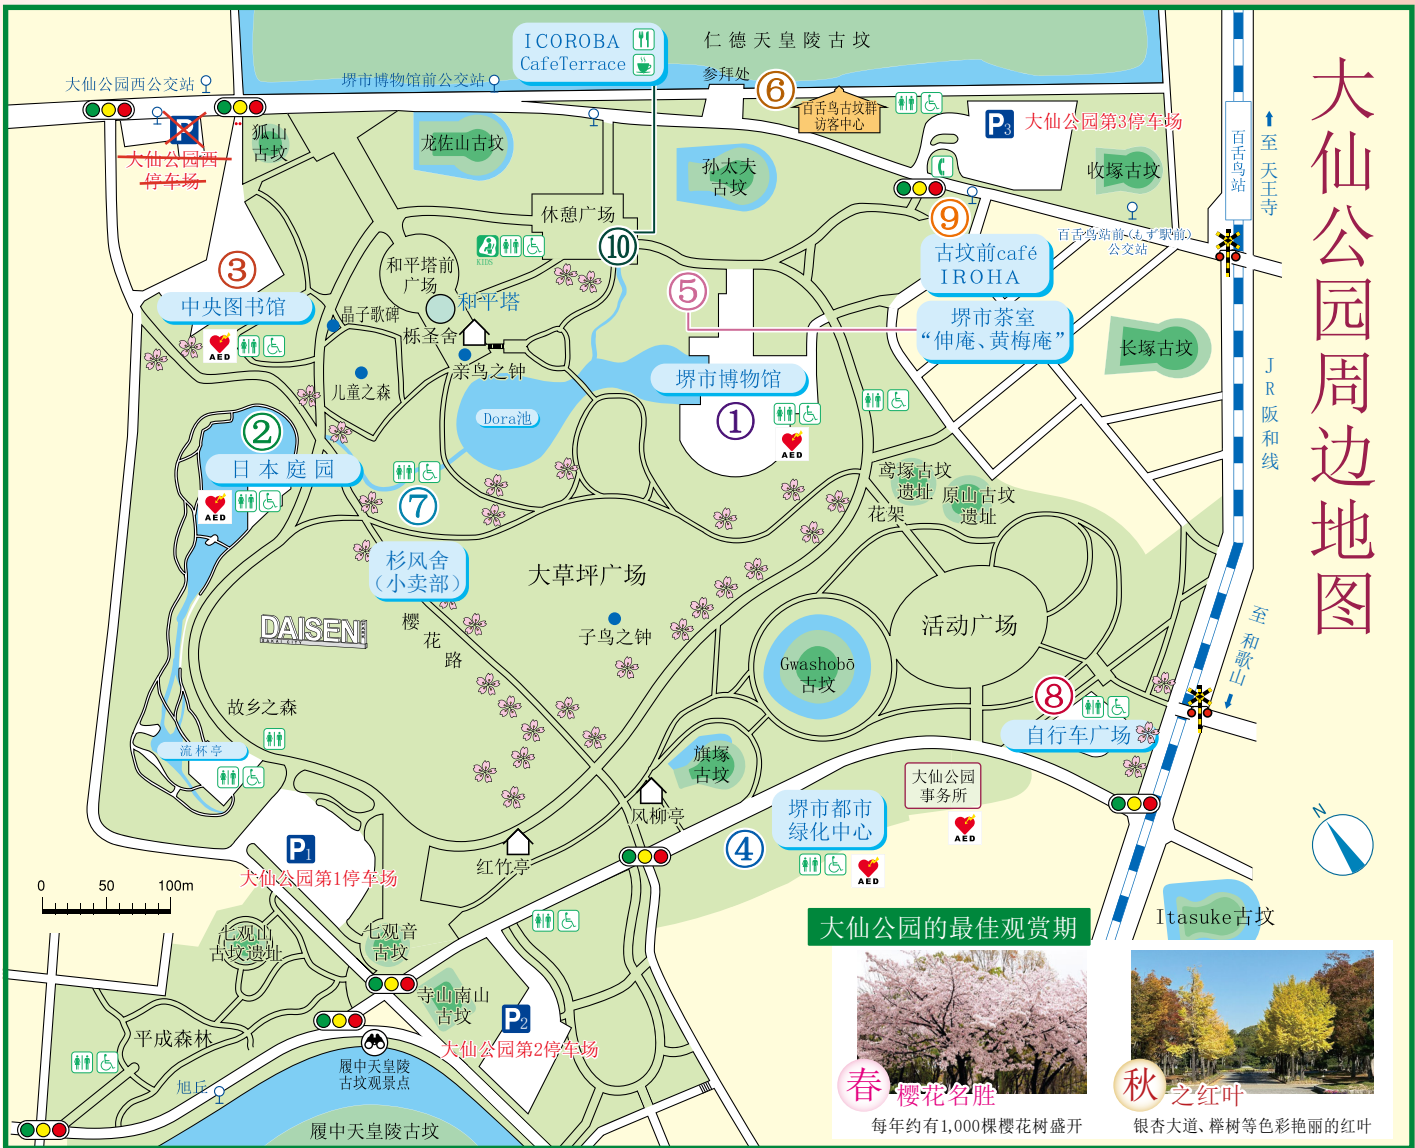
大仙公园周边地图

仁德天皇陵古坟
参拜处
ICOROBA CafeTerrace
堺市博物馆前公交站
大仙公园西公交站
大仙公园西停车场
狐山古坟
龙佐山古坟
孙太夫古坟
⑥ 百舌鸟古坟群访客中心
P3 大仙公园第3停车场
收塚古坟
百舌鸟站
至 天王寺
⑨ 古坟前café IROHA
百舌鸟站前（もず駅前）公交站
休憩广场
⑩
KIDS
和平塔前广场
和平塔
③ 中央图书馆
晶子歌碑
栎圣舍
亲鸟之钟
⑤ 堺市茶室 "伸庵、黄梅庵"
长塚古坟
儿童之森
堺市博物馆
①
AED
Dora池
② 日本庭园
AED
⑦
JR阪和线
鸢塚古坟遗址
原山古坟遗址
花架
杉风舍（小卖部）
大草坪广场
DAISEN
樱花路
子鸟之钟
活动广场
Gwashobō古坟
至 和歌山
⑧ 自行车广场
故乡之森
流杯亭
旗塚古坟
大仙公园事务所
AED
风柳亭
堺市都市绿化中心
④
AED
P1 大仙公园第1停车场
红竹亭
0 50 100m
七观山古坟遗址
七观音古坟
寺山南山古坟
P2 大仙公园第2停车场
平成森林
履中天皇陵古坟观景点
旭丘
履中天皇陵古坟
Itasuke古坟
大仙公园的最佳观赏期
春 樱花名胜
每年约有1,000棵樱花树盛开
秋 之红叶
银杏大道、榉树等色彩艳丽的红叶